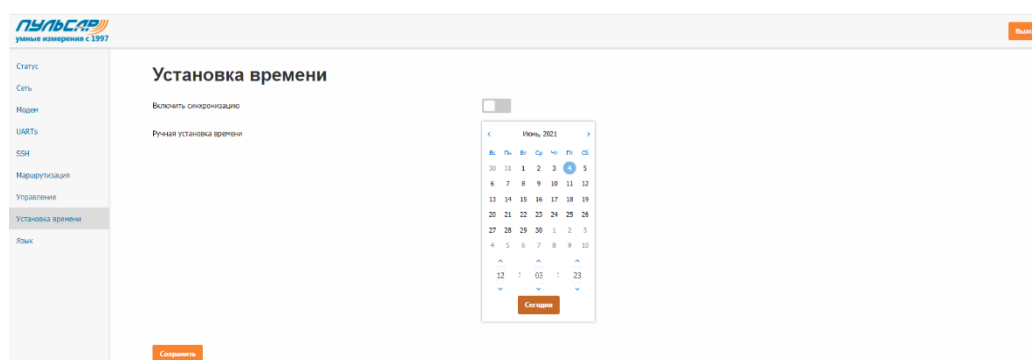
ПУЛЬСАР
умные измерения с 1997

Выхо

Статус
Сеть
Модем
UARTs
SSH
Маршрутизация
Управление
Установка времени
Язык

Установка времени

Включить синхронизацию

Ручная установка времени

‹ Июнь, 2021 ›

| Вс | Пн | Вт | Ср | Чт | Пт | Сб |
|---|---|---|---|---|---|---|
| 30 | 31 | 1 | 2 | 3 | 4 | 5 |
| 6 | 7 | 8 | 9 | 10 | 11 | 12 |
| 13 | 14 | 15 | 16 | 17 | 18 | 19 |
| 20 | 21 | 22 | 23 | 24 | 25 | 26 |
| 27 | 28 | 29 | 30 | 1 | 2 | 3 |
| 4 | 5 | 6 | 7 | 8 | 9 | 10 |

12 : 03 : 23

Сегодня

Сохранить